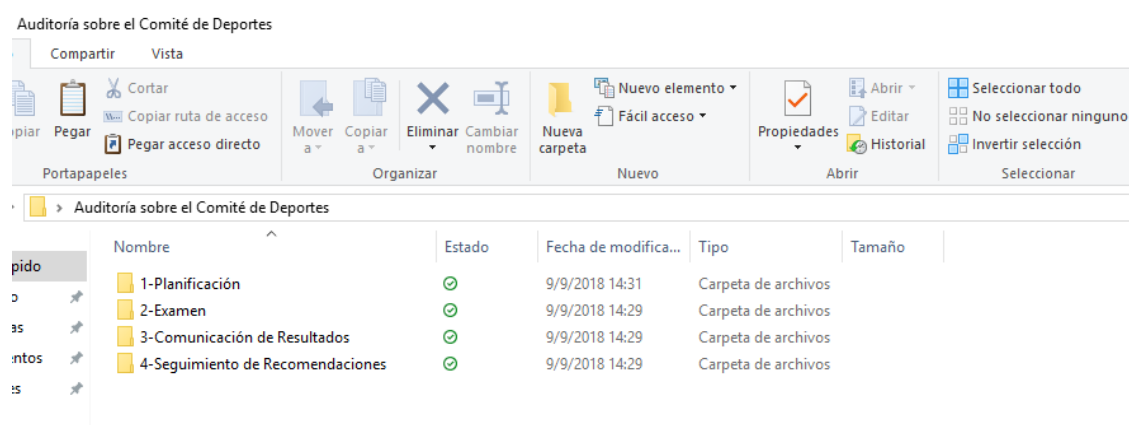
Auditoría sobre el Comité de Deportes

Compartir Vista

opiar Pegar
Cortar
Copiar ruta de acceso
Pegar acceso directo
Portapapeles

Mover a
Copiar a
Eliminar
Cambiar nombre
Organizar

Nueva carpeta
Nuevo elemento
Fácil acceso
Nuevo

Propiedades
Abrir
Editar
Historial
Abrir

Seleccionar todo
No seleccionar ninguno
Invertir selección
Seleccionar

> Auditoría sobre el Comité de Deportes

pido
o
as
entos
es

| Nombre | Estado | Fecha de modifica... | Tipo | Tamaño |
|---|---|---|---|---|
| 1-Planificación | | 9/9/2018 14:31 | Carpeta de archivos | |
| 2-Examen | | 9/9/2018 14:29 | Carpeta de archivos | |
| 3-Comunicación de Resultados | | 9/9/2018 14:29 | Carpeta de archivos | |
| 4-Seguimiento de Recomendaciones | | 9/9/2018 14:29 | Carpeta de archivos | |